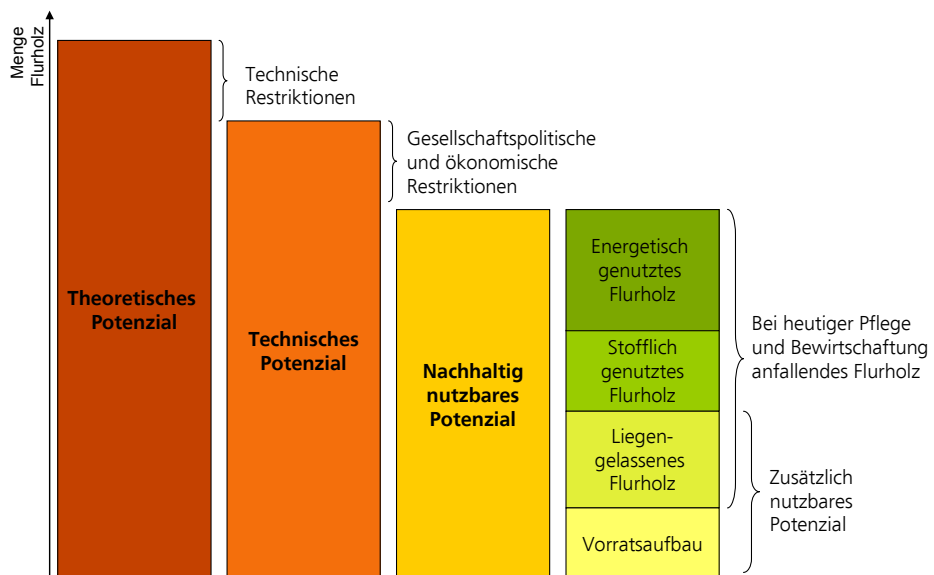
Menge Flurholz

Technische Restriktionen

Gesellschaftspolitische und ökonomische Restriktionen

Theoretisches Potenzial

Technisches Potenzial

Nachhaltig nutzbares Potenzial

Energetisch genutztes Flurholz

Stofflich genutztes Flurholz

Liegengelassenes Flurholz

Vorratsaufbau

Bei heutiger Pflege und Bewirtschaftung anfallendes Flurholz

Zusätzlich nutzbares Potenzial